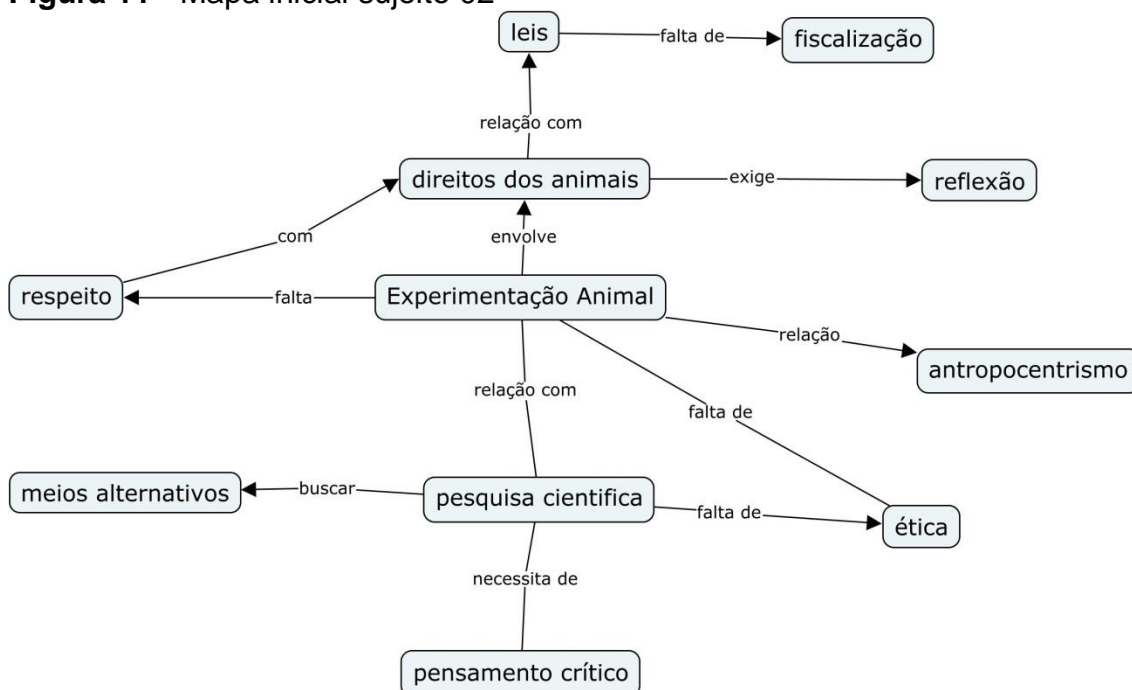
Figura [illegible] – Mapa inicial sujeito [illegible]

leis
falta de
fiscalização
relação com
direitos dos animais
exige
reflexão
com
envolve
respeito
falta
Experimentação Animal
relação
antropocentrismo
relação com
falta de
meios alternativos
buscar
pesquisa cientifica
falta de
ética
necessita de
pensamento crítico